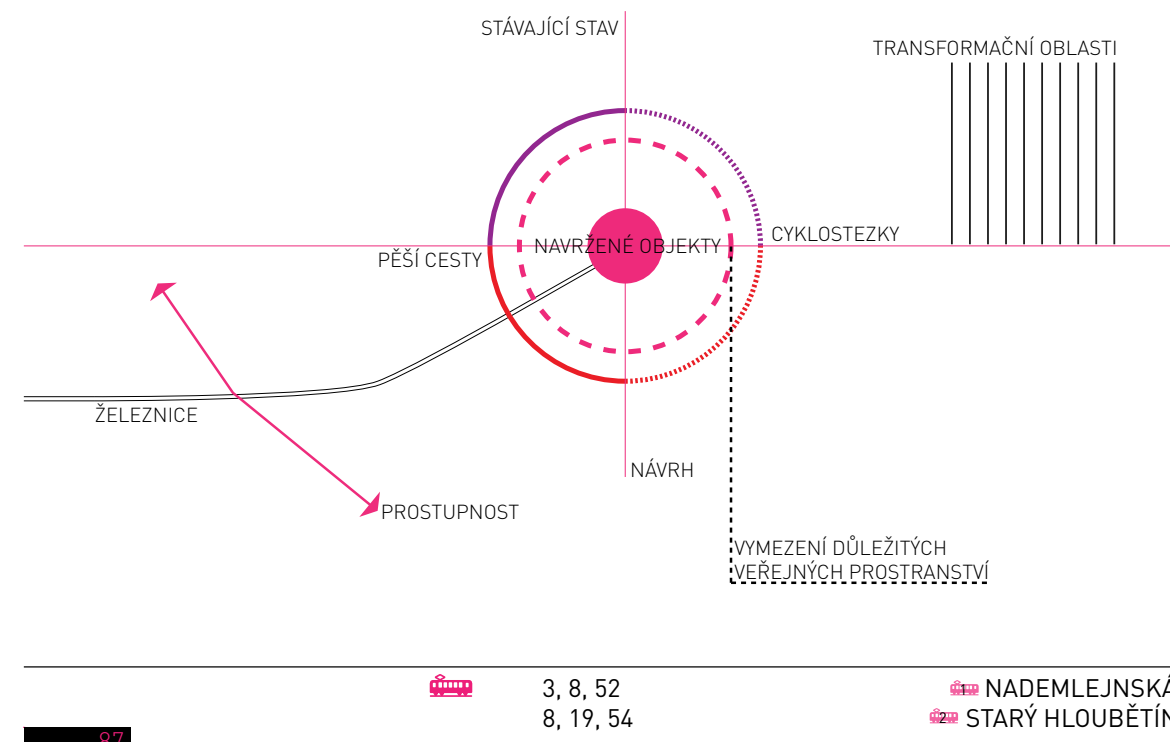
STÁVAJÍCÍ STAV

TRANSFORMAČNÍ OBLASTI

NAVRŽENÉ OBJEKTY

CYKLOSTEZKY

PĚŠÍ CESTY

ŽELEZNICE

NÁVRH

PROSTUPNOST

VYMEZENÍ DŮLEŽITÝCH VEŘEJNÝCH PROSTRANSTVÍ

3, 8, 52
8, 19, 54

1 NADEMLEJNSK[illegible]
2 STARÝ HLOUBĚTÍ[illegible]

87